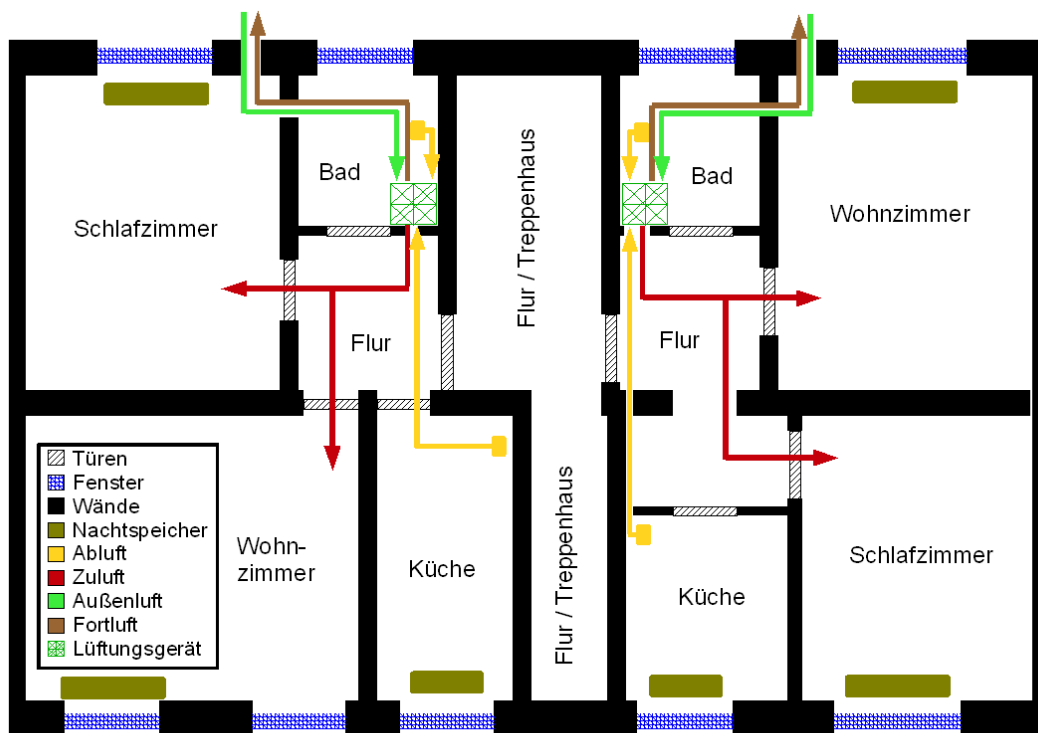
Bad

Schlafzimmer

Flur / Treppenhaus

Bad

Wohnzimmer

Flur

Flur

Türen
Fenster
Wände
Nachtspeicher
Abluft
Zuluft
Außenluft
Fortluft
Lüftungsgerät

Wohnzimmer

Küche

Flur / Treppenhaus

Küche

Schlafzimmer